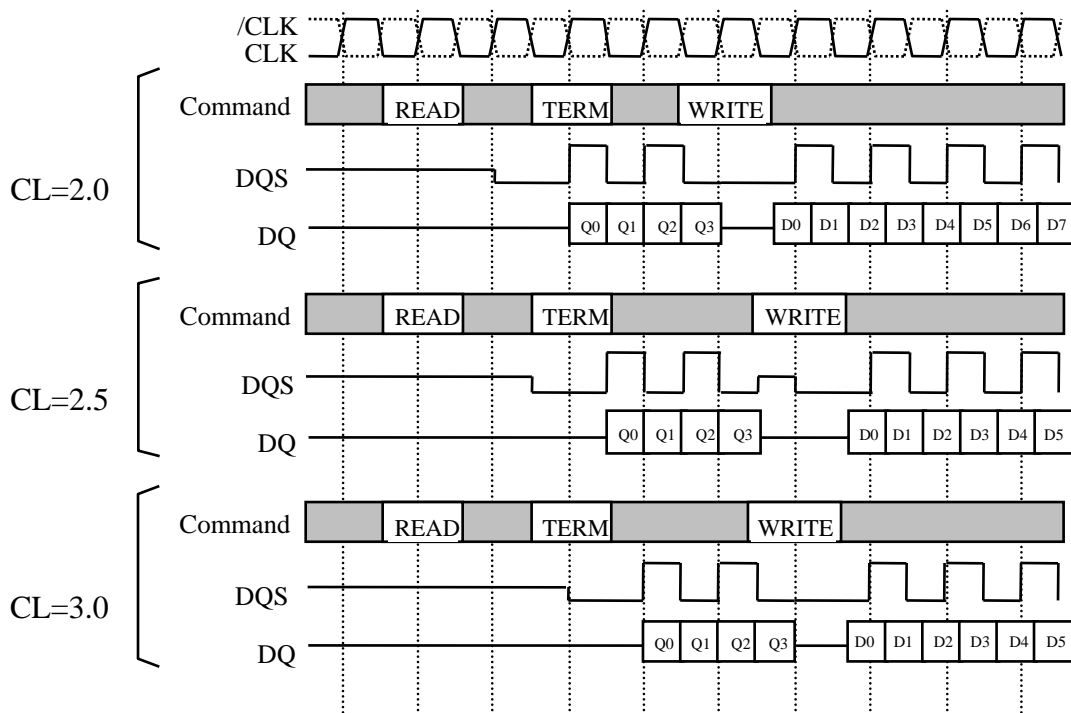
/CLK
CLK

CL=2.0
Command READ TERM WRITE
DQS
DQ Q0 Q1 Q2 Q3 D0 D1 D2 D3 D4 D5 D6 D7

CL=2.5
Command READ TERM WRITE
DQS
DQ Q0 Q1 Q2 Q3 D0 D1 D2 D3 D4 D5

CL=3.0
Command READ TERM WRITE
DQS
DQ Q0 Q1 Q2 Q3 D0 D1 D2 D3 D4 D5